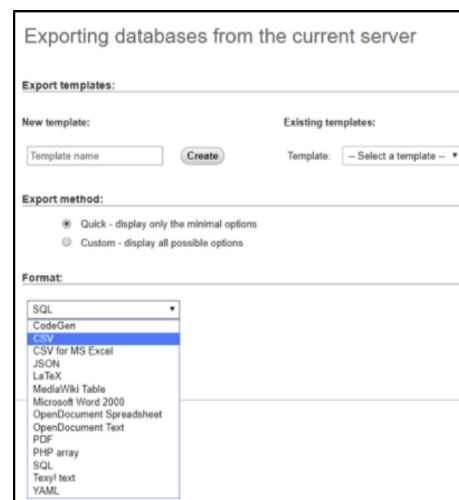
Exporting databases from the current server

Export templates:

New template:

Existing templates:

Template name

Create

Template: -- Select a template --

Export method:

Quick - display only the minimal options

Custom - display all possible options

Format:

SQL

CodeGen
CSV
CSV for MS Excel
JSON
LaTeX
MediaWiki Table
Microsoft Word 2000
OpenDocument Spreadsheet
OpenDocument Text
PDF
PHP array
SQL
Texy! text
YAML